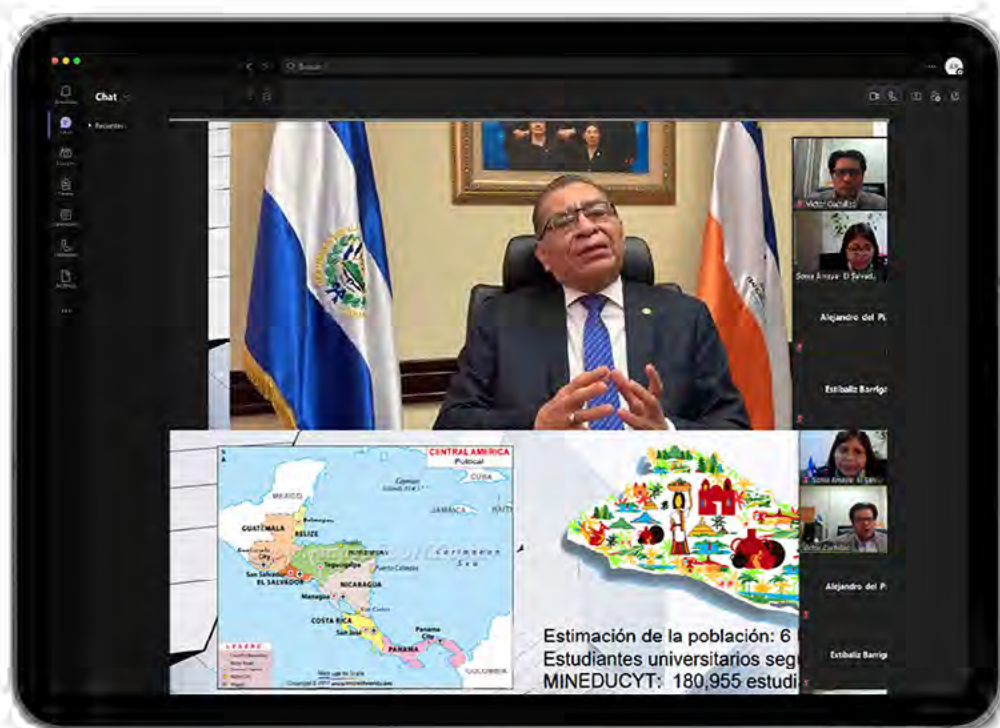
Buscar

Chat

Recientes

Víctor Cubillos

Sonia Amaya El Salvad

Alejandro del P

Estibaliz Barrig

CENTRAL AMERICA
Political

MEXICO

CUBA

Cayman Islands (U.K.)

JAMAICA

GUATEMALA

BELIZE

Belmopan

HONDURAS

Tegucigalpa

Caribbean Sea

Guatemala City

San Salvador

EL SALVADOR

NICARAGUA

Managua

COSTA RICA

San José

Panama City

PANAMA

COLOMBIA

LEGEND

Map not to Scale

Sonia Amaya El Salvad

Víctor Cubillos

Alejandro del P

Estibaliz Barrig

Estimación de la población: 6

Estudiantes universitarios seg

MINEDUCYT: 180,955 estudi